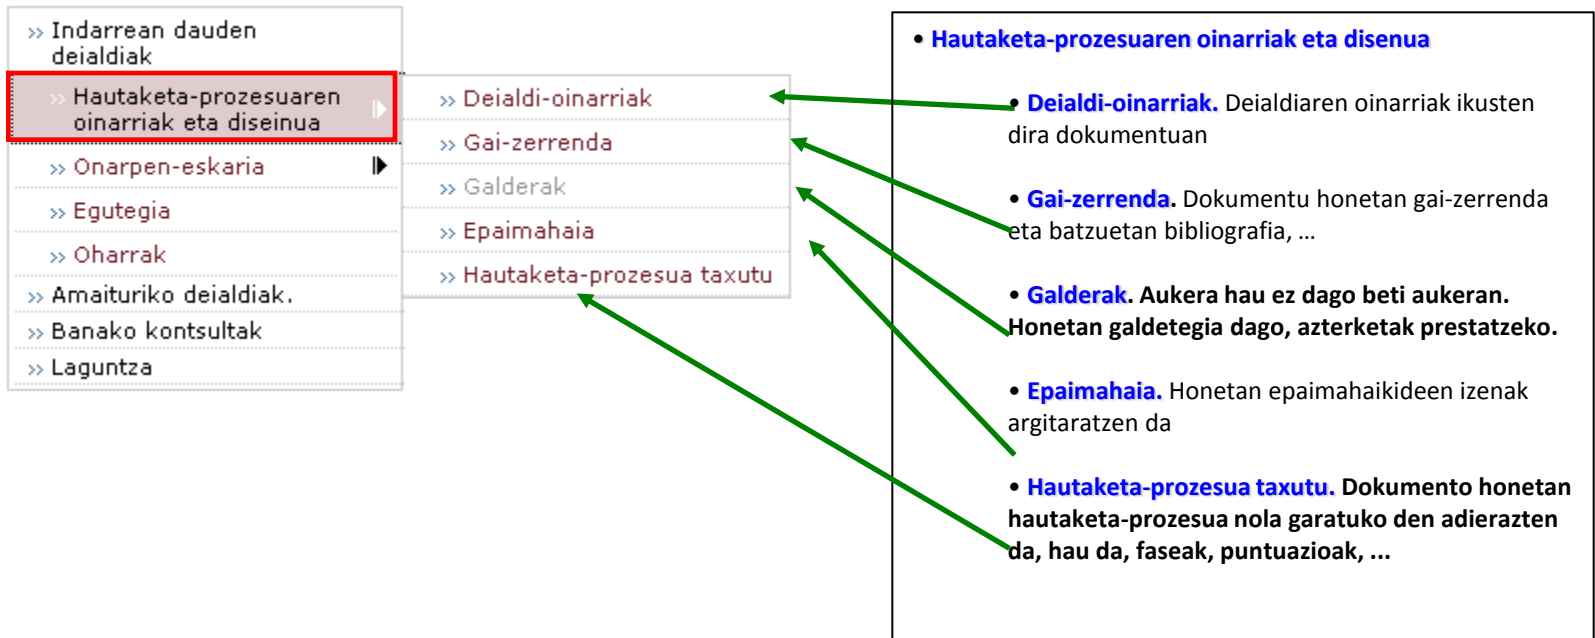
» Indarrean dauden deialdiak
» Hautaketa-prozesuaren oinarriak eta diseinua
» Onarpen-eskaria
» Egutegia
» Oharrak
» Amaituriko deialdiak.
» Banako kontsultak
» Laguntza

» Deialdi-oinarriak
» Gai-zerrenda
» Galderak
» Epaimahaia
» Hautaketa-prozesua taxutu

• Hautaketa-prozesuaren oinarriak eta disenua

• Deialdi-oinarriak. Deialdiaren oinarriak ikusten dira dokumentuan

• Gai-zerrenda. Dokumentu honetan gai-zerrenda eta batzuetan bibliografia, …

• Galderak. Aukera hau ez dago beti aukeran. Honetan galdetegia dago, azterketak prestatzeko.

• Epaimahaia. Honetan epaimahaikideen izenak argitaratzen da

• Hautaketa-prozesua taxutu. Dokumento honetan hautaketa-prozesua nola garatuko den adierazten da, hau da, faseak, puntuazioak, ...